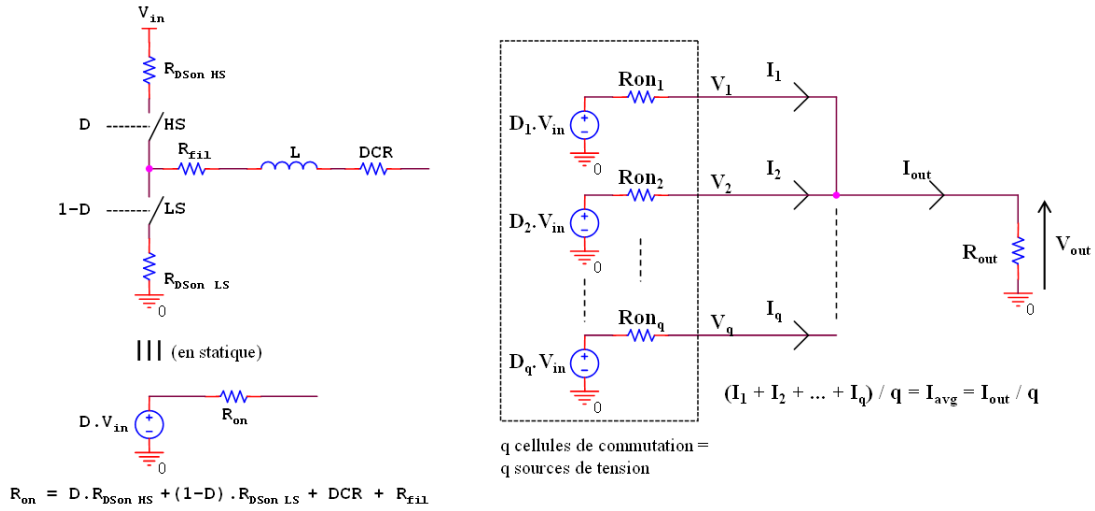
$V_{in}$

$R_{DSon\ HS}$

D

HS

$R_{fil}$

L

DCR

1-D

LS

$R_{DSon\ LS}$

0

||| (en statique)

$D.V_{in}$

+

-

$R_{on}$

0

$R_{on} = D.R_{DSon\ HS} + (1-D).R_{DSon\ LS} + DCR + R_{fil}$

$D_1.V_{in}$

+

-

0

$Ron_1$

$V_1$

$I_1$

$D_2.V_{in}$

+

-

0

$Ron_2$

$V_2$

$I_2$

$I_{out}$

$R_{out}$

$V_{out}$

0

$D_q.V_{in}$

+

-

0

$Ron_q$

$V_q$

$I_q$

$(I_1 + I_2 + ... + I_q) / q = I_{avg} = I_{out} / q$

q cellules de commutation = q sources de tension